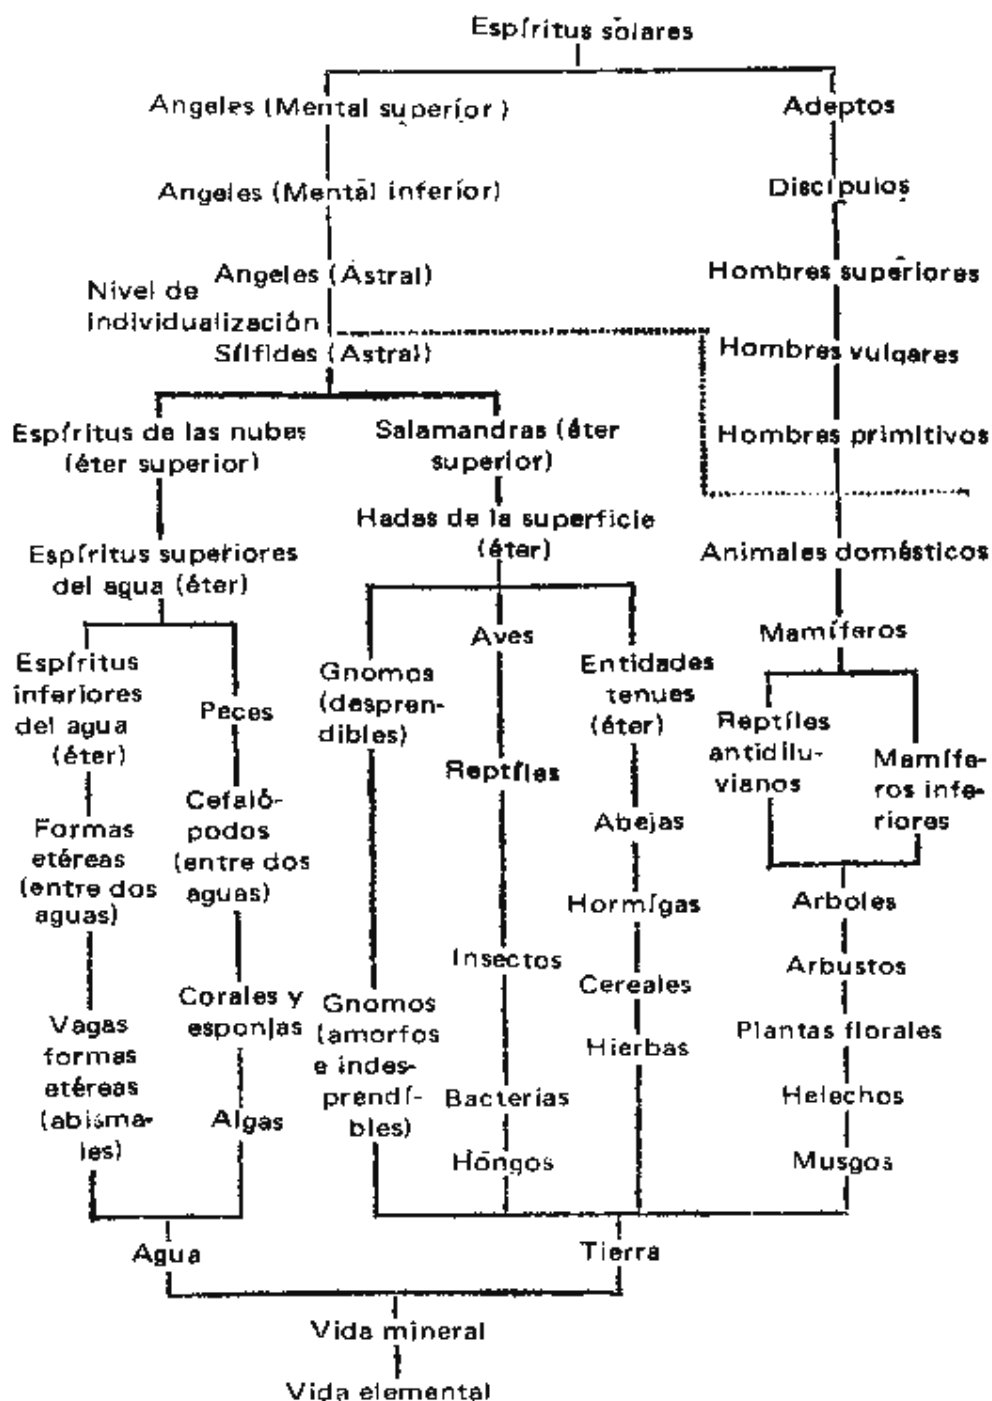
Espíritus solares

Angeles (Mental superior)

Adeptos

Angeles (Mental inferior)

Discípulos

Angeles (Astral)

Hombres superiores

Nivel de individualización

Sílfides (Astral)

Hombres vulgares

Espíritus de las nubes (éter superior)

Salamandras (éter superior)

Hombres primitivos

Hadas de la superficie (éter)

Espíritus superiores del agua (éter)

Animales domésticos

Mamíferos

Espíritus inferiores del agua (éter)

Peces

Gnomos (desprendibles)

Aves

Entidades tenues (éter)

Reptiles antidiluvianos

Mamíferos inferiores

Formas etéreas (entre dos aguas)

Cefalópodos (entre dos aguas)

Reptiles

Abejas

Hormigas

Arboles

Insectos

Arbustos

Corales y esponjas

Gnomos (amorfos e indesprendibles)

Cereales

Vagas formas etéreas (abismales)

Hierbas

Plantas florales

Algas

Bacterias

Helechos

Hongos

Musgos

Agua

Tierra

Vida mineral

Vida elemental